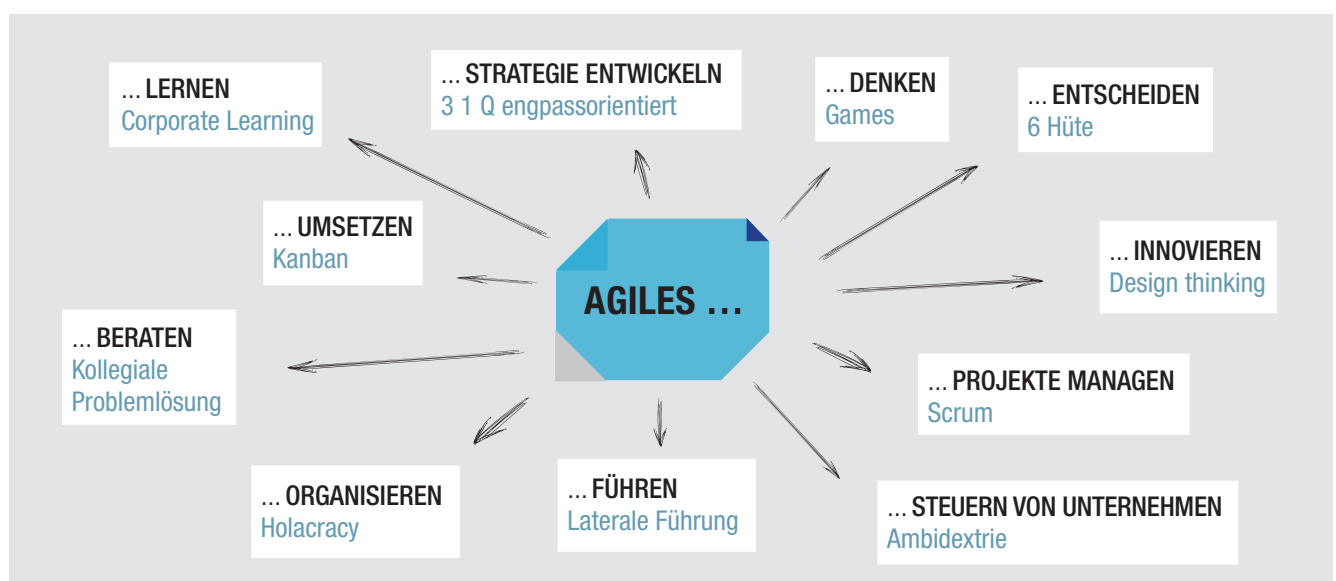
AGILES …

… LERNEN
Corporate Learning

… STRATEGIE ENTWICKELN
3 1 Q engpassorientiert

… DENKEN
Games

… ENTSCHEIDEN
6 Hüte

… UMSETZEN
Kanban

… INNOVIEREN
Design thinking

… BERATEN
Kollegiale Problemlösung

… PROJEKTE MANAGEN
Scrum

… ORGANISIEREN
Holacracy

… FÜHREN
Laterale Führung

… STEUERN VON UNTERNEHMEN
Ambidextrie